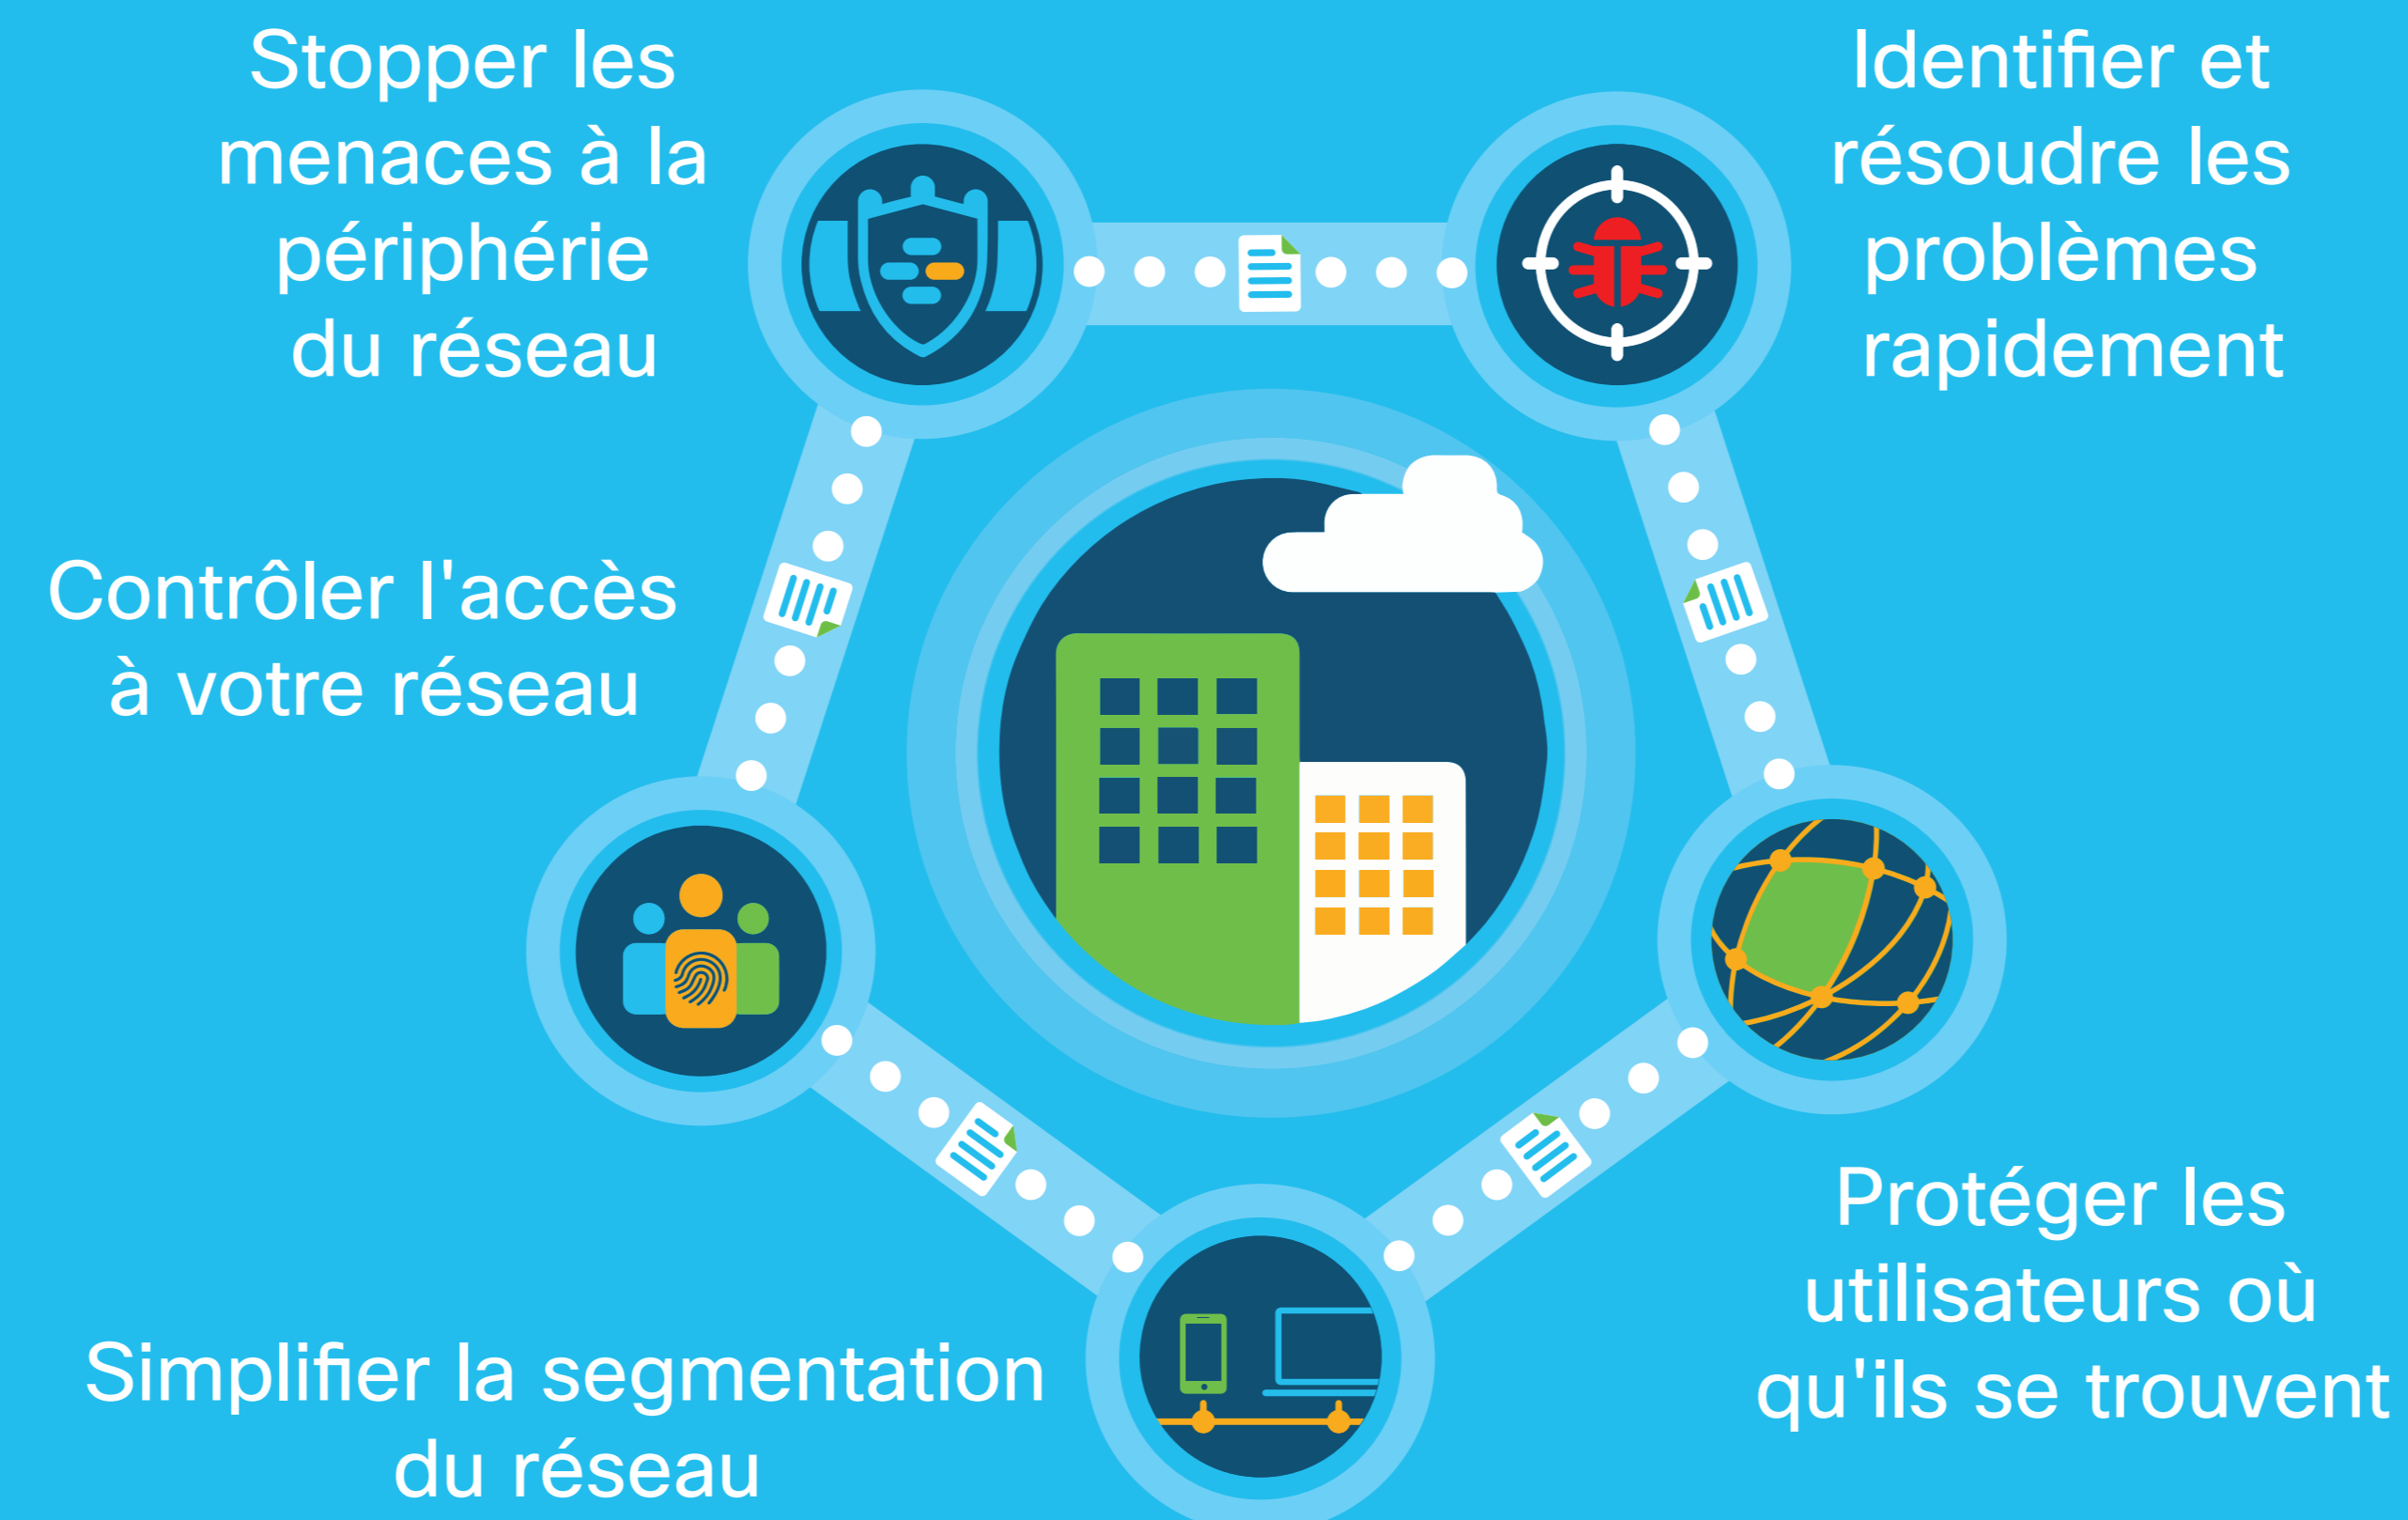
Stopper les menaces à la périphérie du réseau

Identifier et résoudre les problèmes rapidement

Contrôler l'accès à votre réseau

Protéger les utilisateurs où qu'ils se trouvent

Simplifier la segmentation du réseau